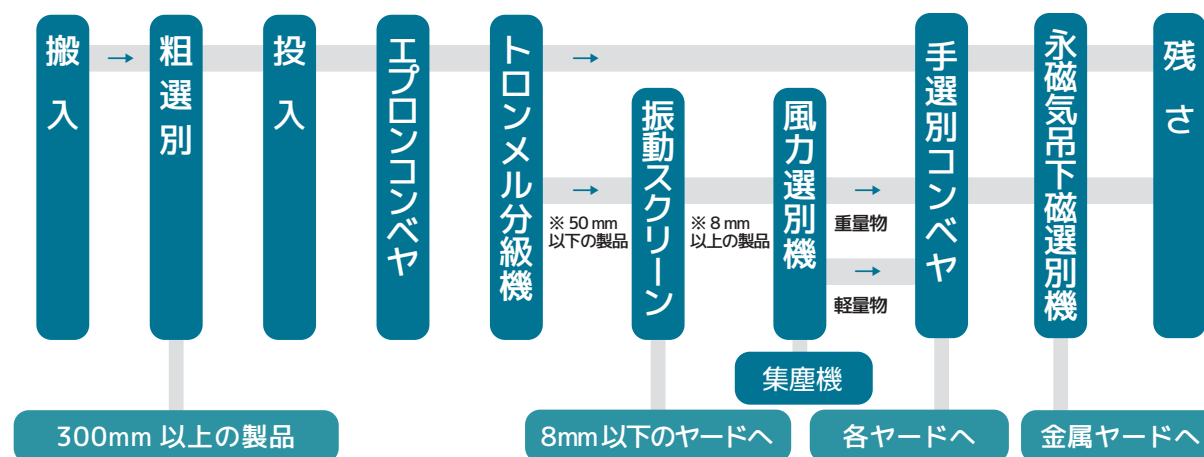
搬入

粗選別

投入

エプロンコンベヤ

トロンメル分級機

※ 50 mm 以下の製品

振動スクリーン

※ 8 mm 以上の製品

風力選別機

重量物

軽量物

集塵機

手選別コンベヤ

永磁気吊下磁選別機

残さ

300mm 以上の製品

8mm 以下のヤードへ

各ヤードへ

金属ヤードへ